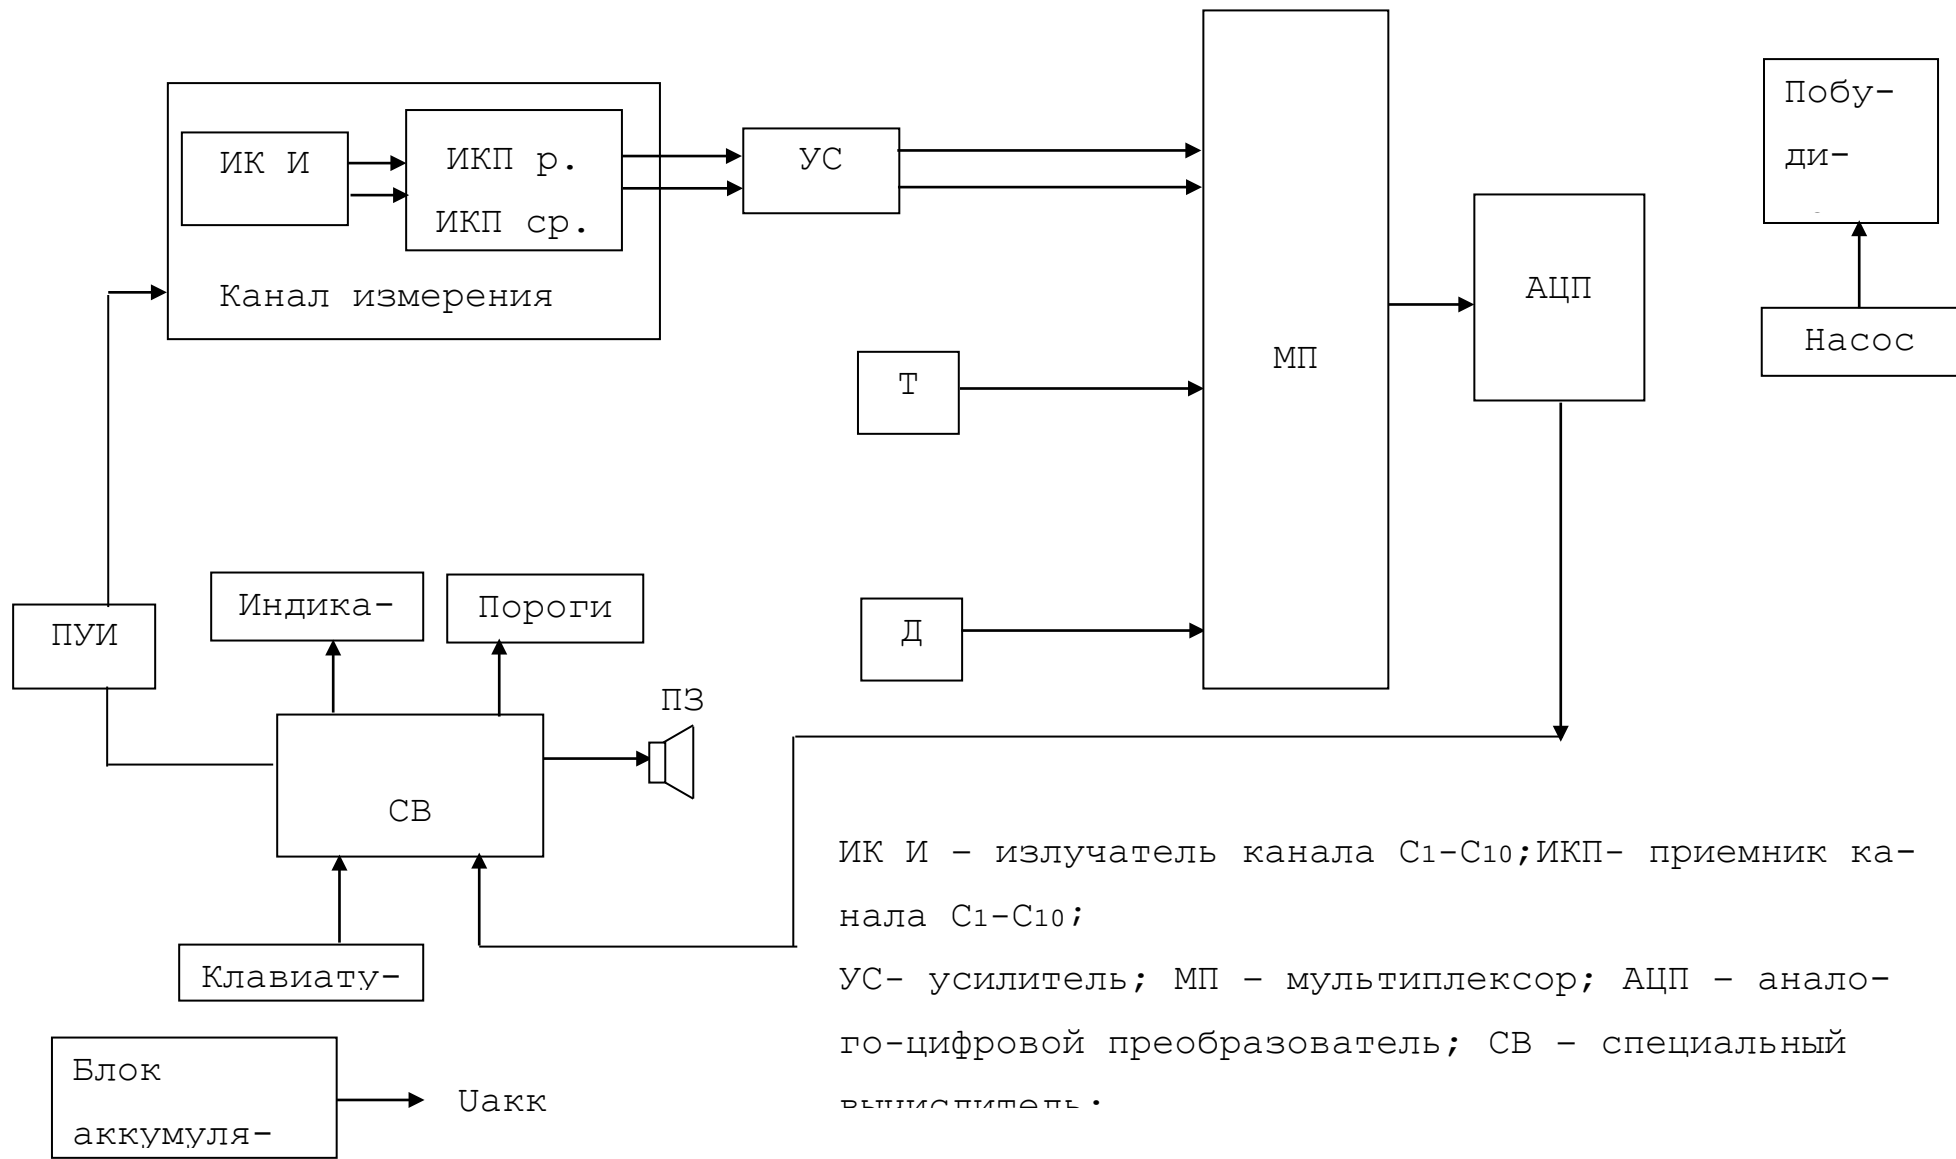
ИК И

ИКП р.

ИКП ср.

Канал измерения

УС

МП

АЦП

Побу-

ди-

Насос

Т

Д

ПУИ

Индика-

Пороги

ПЗ

СВ

Клавиату-

Блок аккумуля-

Uакк

ИК И – излучатель канала $C_1$-$C_{10}$;ИКП- приемник канала $C_1$-$C_{10}$;

УС- усилитель; МП – мультиплексор; АЦП – аналого-цифровой преобразователь; СВ – специальный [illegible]